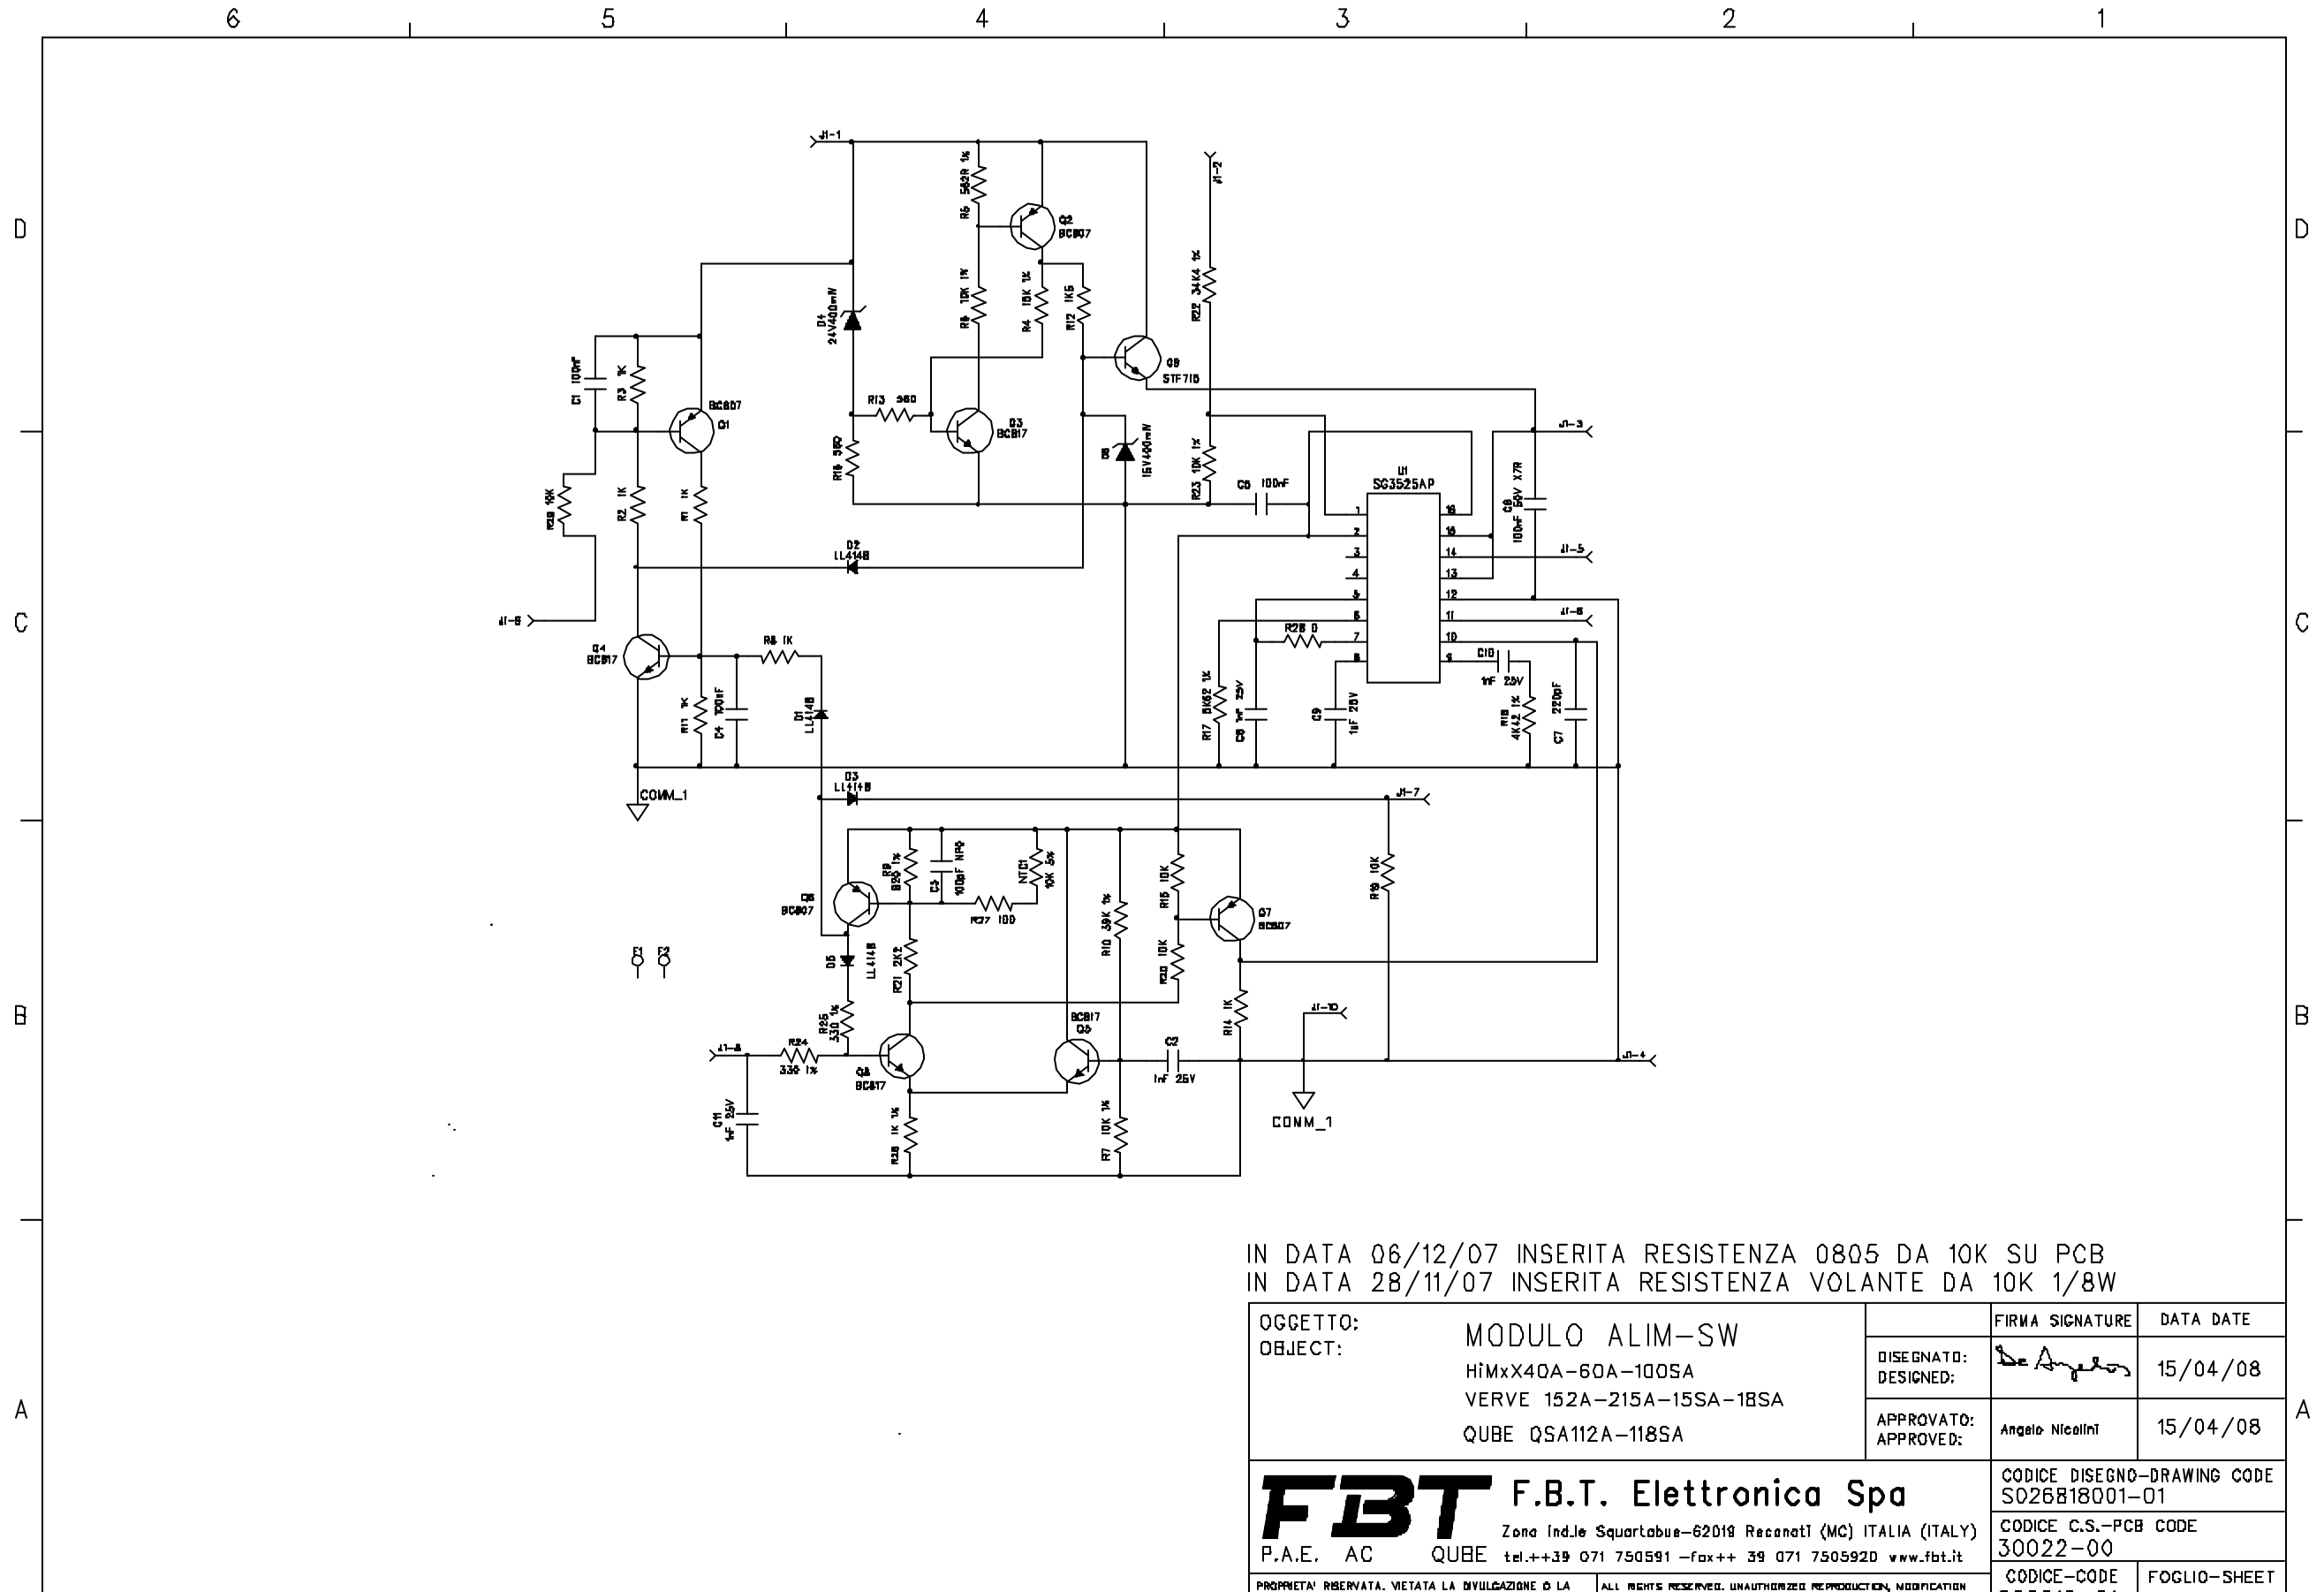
6 5 4 3 2 1

D D

C C

B B

A A

J1-1
R5 560R 1%
Q2 BC807
J1-2
R22 34K4 1%
D4 24V400mW
R6 10K 1%
R4 15K 1%
R12 1K5
Q9 STF715
C1 100nF
R3 1K
BC807 Q1
R13 560
Q3 BC817
J1-3
R16 560
D5 15V400mW
R23 10K 1%
C5 100nF
U1 SG3525AP
C6 100nF 50V X7R
R29 10K
R2 1K
R1 1K
D2 LL4148
J1-5
J1-6
J1-8
R28 0
Q4 BC817
R8 1K
C10
1nF 25V
R11 1K
C4 100nF
D1 LL4148
R17 8K62 1%
C8 1nF 25V
C9 1nF 25V
R18 4K42 1%
C7 220pF
COMM_1
D3 LL4148
J1-7
R9 820 1%
C3 100nF NPO
NTC1 10K 5%
Q6 BC807
R27 100
R10 39K 1%
R15 10K
Q7 BC807
R19 10K
F1 F2
D6 LL4148
R21 2K2
R20 10K
R14 1K
BC817 Q5
J1-10
R25 330 1%
J1-9
R24 330 1%
Q8 BC817
C2 1nF 25V
J1-4
C11 1nF 25V
R26 1K 1%
R7 10K 1%
COMM_1

IN DATA 06/12/07 INSERITA RESISTENZA 0805 DA 10K SU PCB
IN DATA 28/11/07 INSERITA RESISTENZA VOLANTE DA 10K 1/8W

| OGGETTO: OBJECT: | MODULO ALIM-SW HiMxX40A-60A-100SA VERVE 152A-215A-15SA-18SA QUBE QSA112A-118SA | | FIRMA SIGNATURE | DATA DATE |
|---|---|---|---|---|
| | | DISEGNATO: DESIGNED: | De Angelis | 15/04/08 |
| | | APPROVATO: APPROVED: | Angelo Nicolini | 15/04/08 |

FBT F.B.T. Elettronica Spa
Zona Ind.le Squartabue-62019 Recanati (MC) ITALIA (ITALY)
P.A.E. AC QUBE tel.++39 071 750591 -fax++ 39 071 7505920 www.fbt.it
CODICE DISEGNO-DRAWING CODE S026818001-01
CODICE C.S.-PCB CODE 30022-00
CODICE-CODE FOGLIO-SHEET
PROPRIETA' RISERVATA. VIETATA LA DIVULGAZIONE O LA
ALL RIGHTS RESERVED. UNAUTHORIZED REPRODUCTION, MODIFICATION